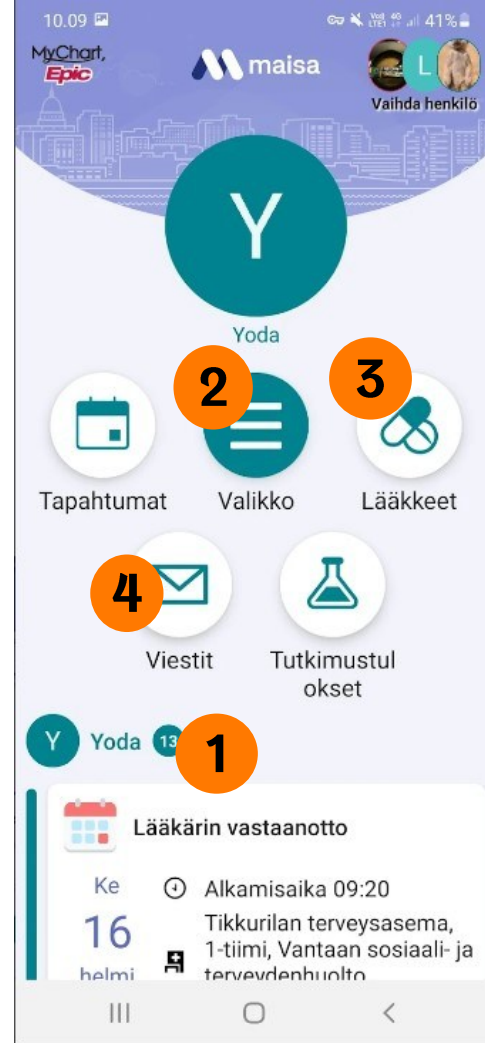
10.09 41%

MyChart, Epic

maisa

L

Vaihda henkilö

Y

Yoda

2

3

Tapahtumat

Valikko

Lääkkeet

4

Viestit

Tutkimustulokset

Y Yoda 13

1

Lääkärin vastaanotto

Ke

16

helmi

Alkamisaika 09:20

Tikkurilan terveysasema, 1-tiimi, Vantaan sosiaali- ja terveydenhuolto